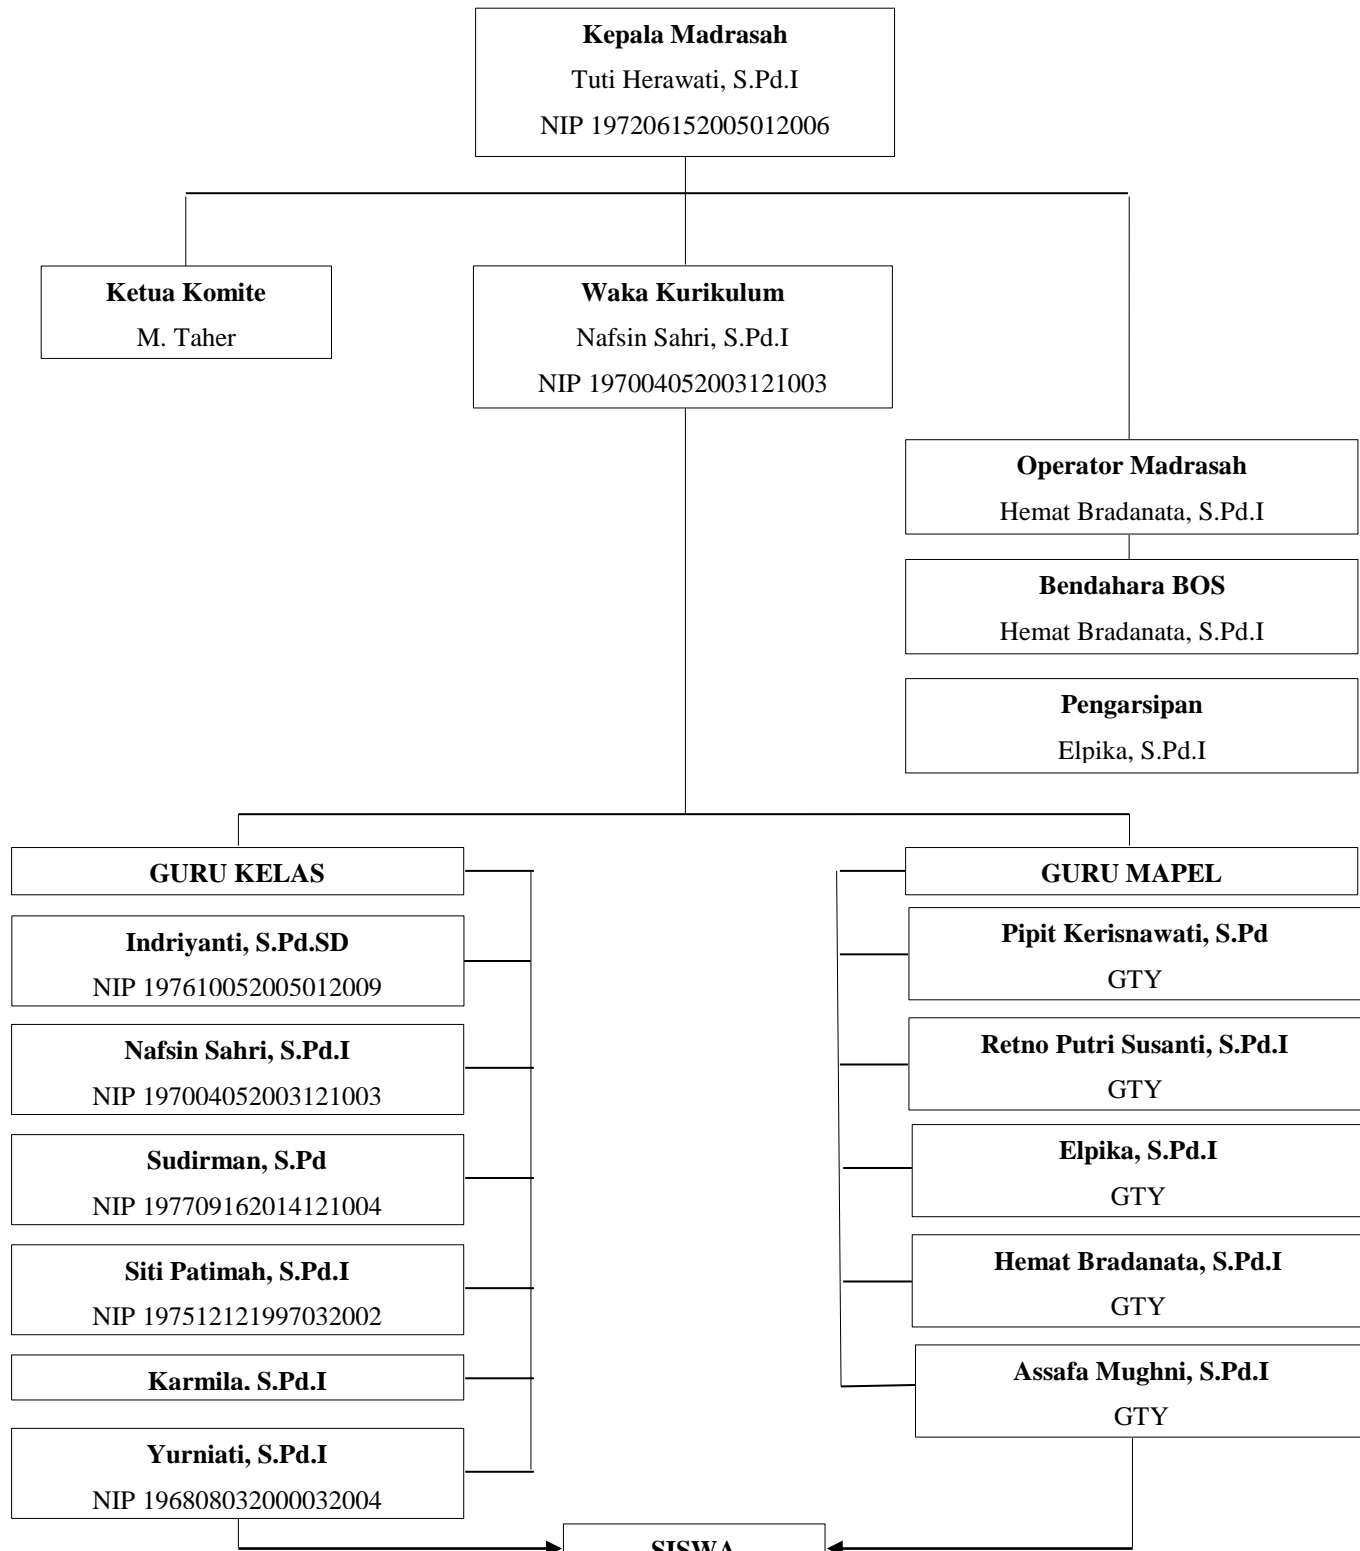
Kepala Madrasah
Tuti Herawati, S.Pd.I
NIP 197206152005012006

Ketua Komite
M. Taher

Waka Kurikulum
Nafsin Sahri, S.Pd.I
NIP 197004052003121003

Operator Madrasah
Hemat Bradanata, S.Pd.I

Bendahara BOS
Hemat Bradanata, S.Pd.I

Pengarsipan
Elpika, S.Pd.I

GURU KELAS

Indriyanti, S.Pd.SD
NIP 197610052005012009

Nafsin Sahri, S.Pd.I
NIP 197004052003121003

Sudirman, S.Pd
NIP 197709162014121004

Siti Patimah, S.Pd.I
NIP 197512121997032002

Karmila. S.Pd.I

Yurniati, S.Pd.I
NIP 196808032000032004

GURU MAPEL

Pipit Kerisnawati, S.Pd
GTY

Retno Putri Susanti, S.Pd.I
GTY

Elpika, S.Pd.I
GTY

Hemat Bradanata, S.Pd.I
GTY

Assafa Mughni, S.Pd.I
GTY

SISWA